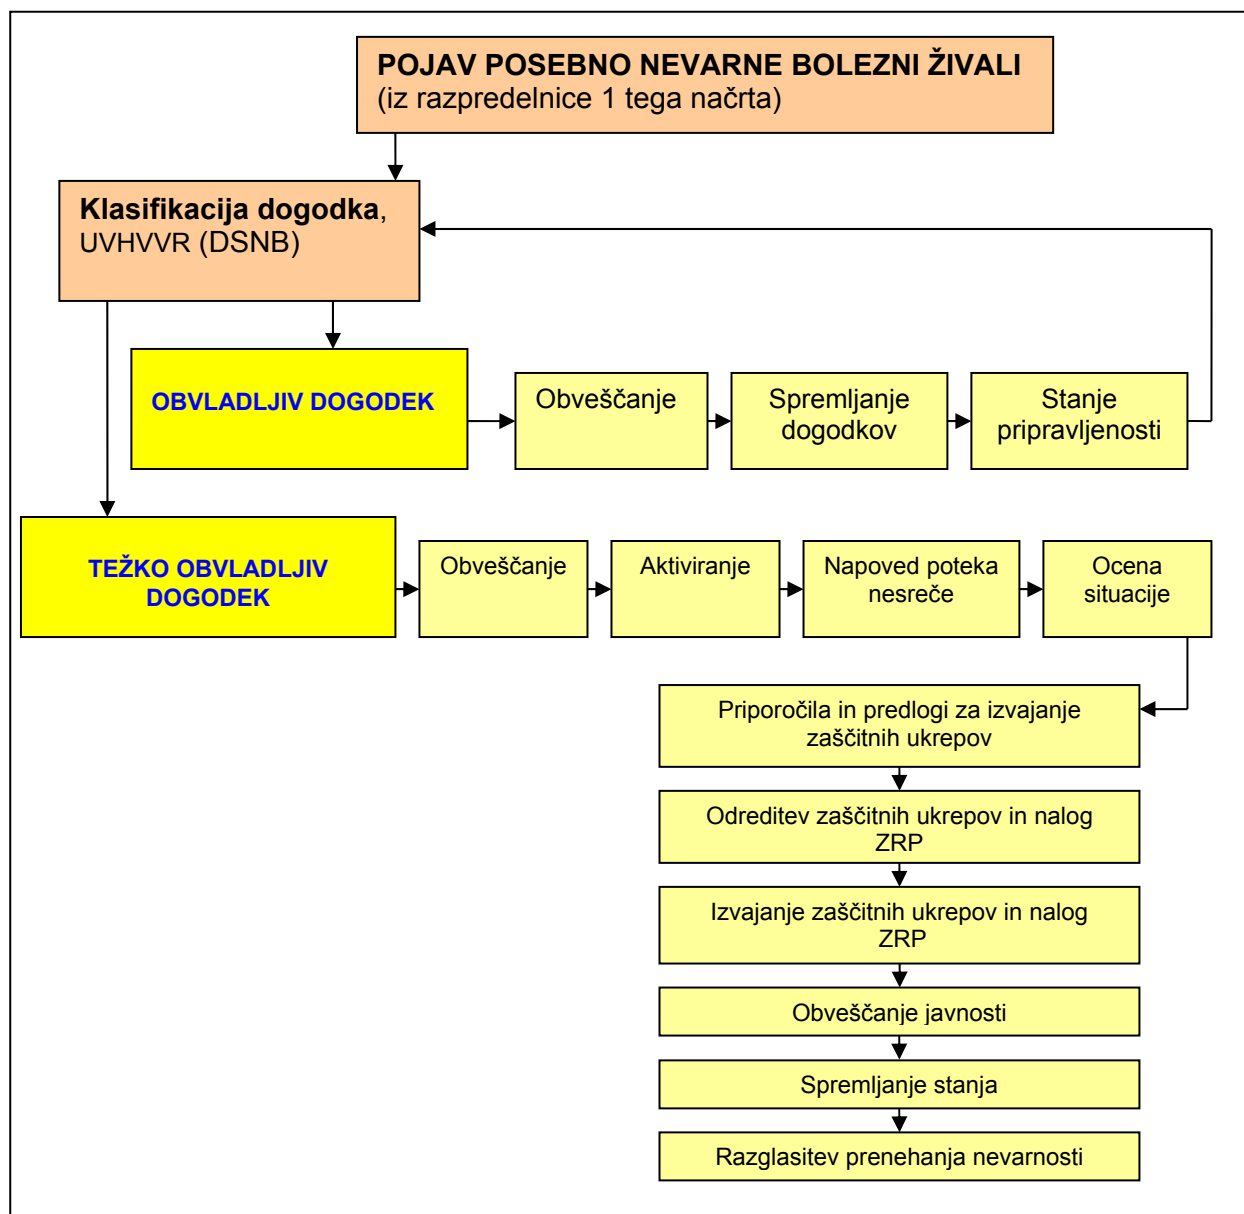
POJAV POSEBNO NEVARNE BOLEZNI ŽIVALI
(iz razpredelnice 1 tega načrta)

Klasifikacija dogodka, UVHVVR (DSNB)

OBVLADLJIV DOGODEK

Obveščanje

Spremljanje dogodkov

Stanje pripravljenosti

TEŽKO OBVLADLJIV DOGODEK

Obveščanje

Aktiviranje

Napoved poteka nesreče

Ocena situacije

Priporočila in predlogi za izvajanje zaščitnih ukrepov

Odreditev zaščitnih ukrepov in nalog ZRP

Izvajanje zaščitnih ukrepov in nalog ZRP

Obveščanje javnosti

Spremljanje stanja

Razglasitev prenehanja nevarnosti